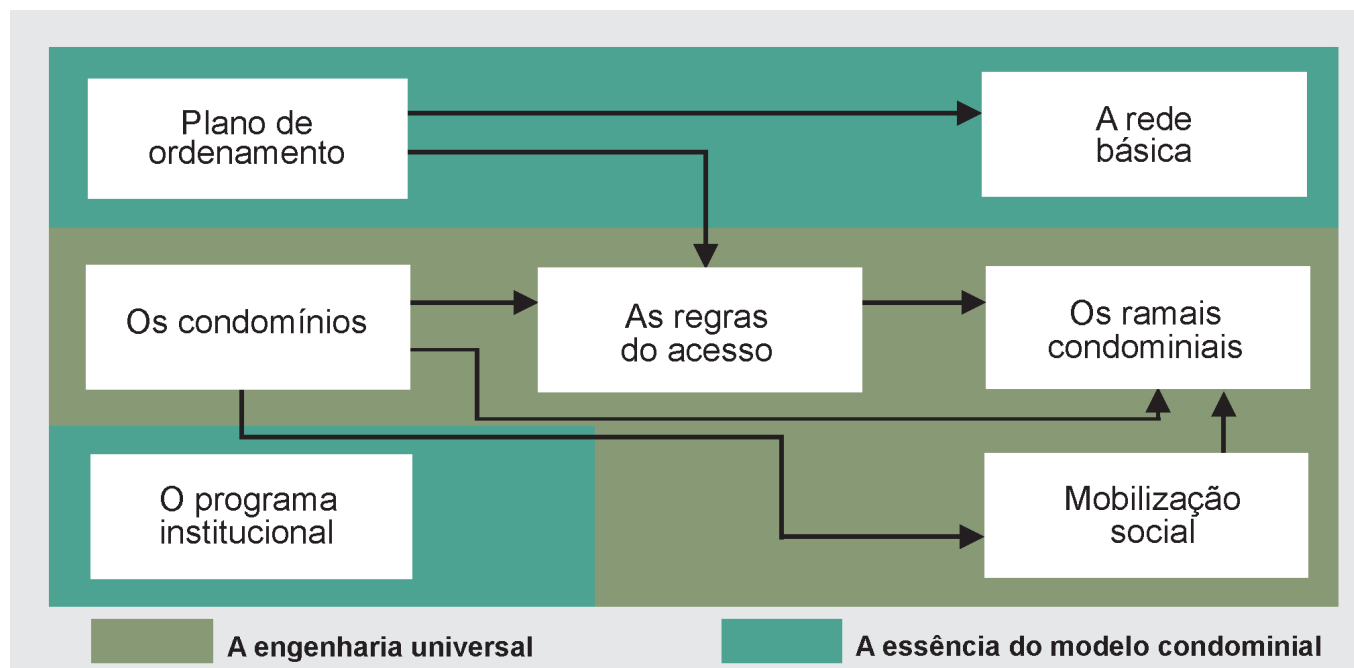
Plano de ordenamento

A rede básica

Os condomínios

As regras do acesso

Os ramais condominiais

O programa institucional

Mobilização social

A engenharia universal

A essência do modelo condominial